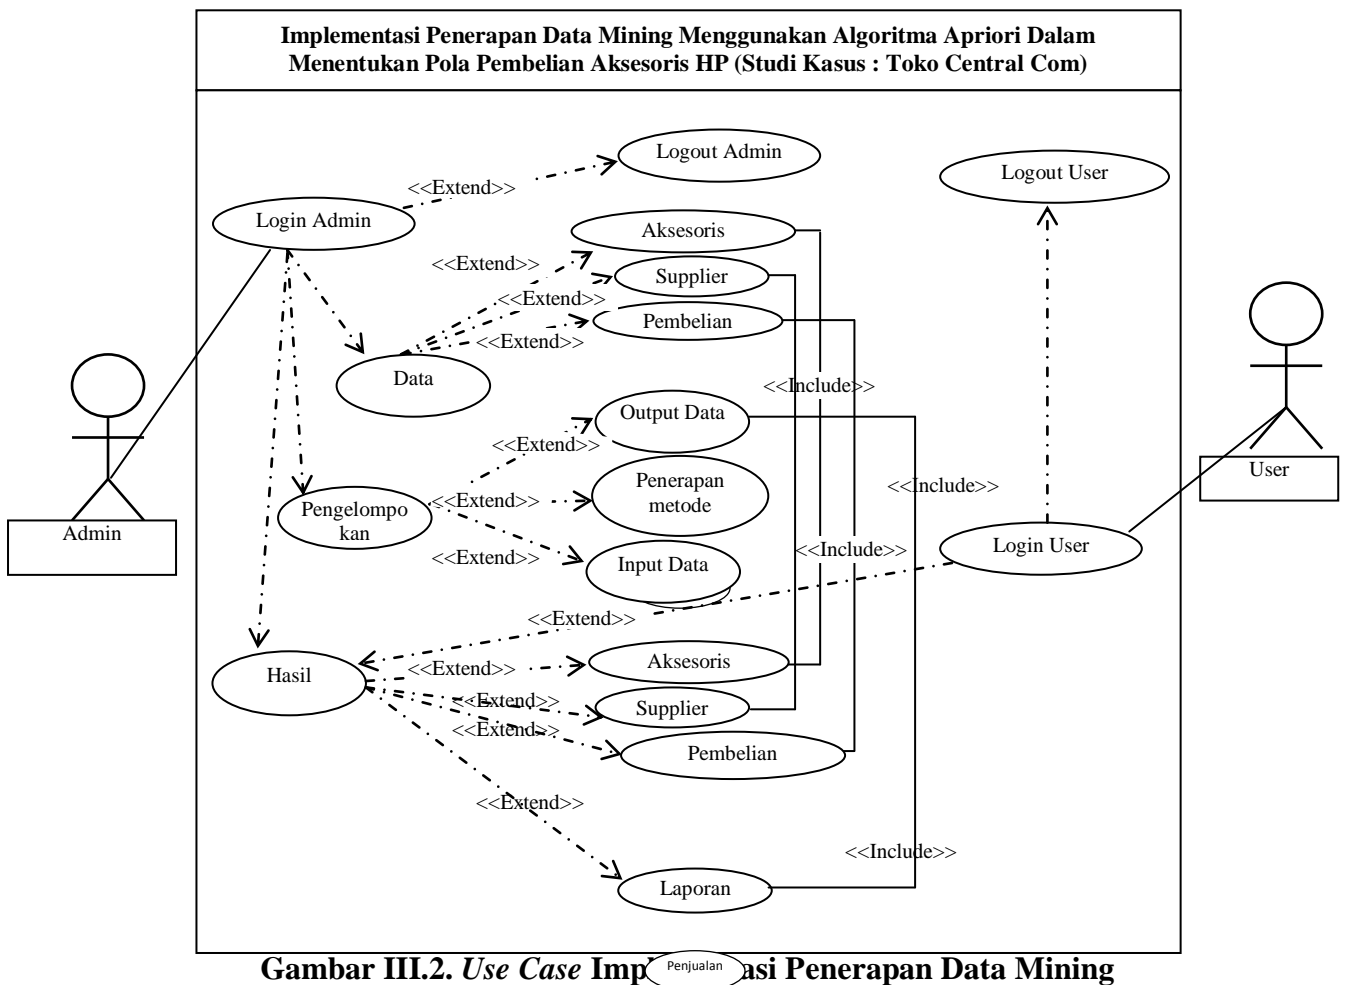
Implementasi Penerapan Data Mining Menggunakan Algoritma Apriori Dalam Menentukan Pola Pembelian Aksesoris HP (Studi Kasus : Toko Central Com)

Logout Admin

<<Extend>>

Login Admin

Logout User

Aksesoris

<<Extend>>

Supplier

<<Extend>>

Pembelian

<<Extend>>

Data

<<Include>>

Output Data

<<Extend>>

User

Admin

Penerapan metode

<<Include>>

Pengelompokan

<<Extend>>

<<Extend>>

Input Data

<<Include>>

Login User

<<Extend>>

Hasil

<<Extend>>

Aksesoris

<<Extend>>

Supplier

<<Extend>>

Pembelian

<<Extend>>

<<Include>>

Laporan

Gambar III.2. Use Case Impl Penjualan asi Penerapan Data Mining